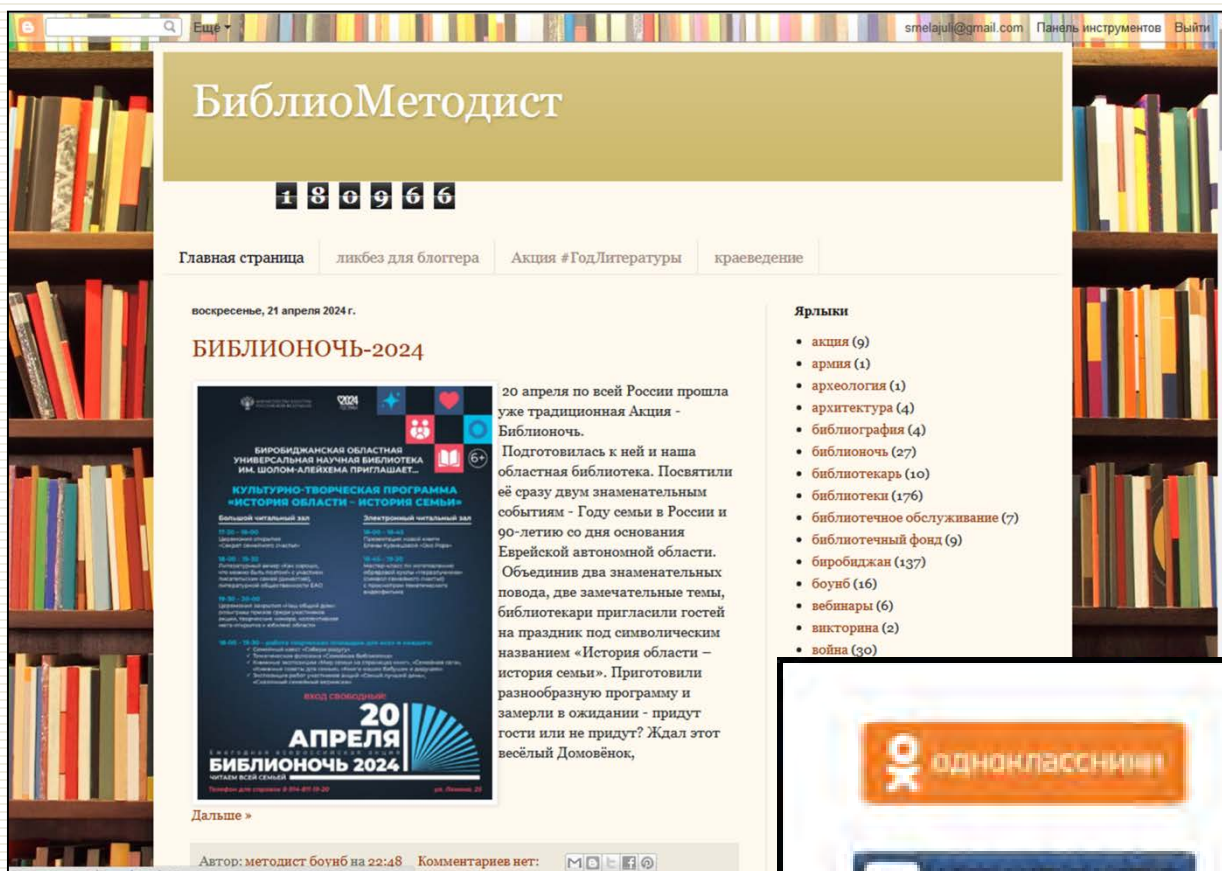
Еще ▾

smelajuli@gmail.com Панель инструментов Выйти

БиблиоМетодист

180966

Главная страница | ликбез для блоггера | Акция #ГодЛитературы | краеведение

воскресенье, 21 апреля 2024 г.

БИБЛИОНОЧЬ-2024

БИРОБИДЖАНСКАЯ ОБЛАСТНАЯ УНИВЕРСАЛЬНАЯ НАУЧНАЯ БИБЛИОТЕКА ИМ. ШОЛОМ-АЛЕЙХЕМА ПРИГЛАШАЕТ...

6+

КУЛЬТУРНО-ТВОРЧЕСКАЯ ПРОГРАММА «ИСТОРИЯ ОБЛАСТИ – ИСТОРИЯ СЕМЬИ»

Большой читальный зал

Электронный читальный зал

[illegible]

ВХОД СВОБОДНЫЙ!

20 АПРЕЛЯ

БИБЛИОНОЧЬ 2024

ЧИТАЕМ ВСЕЙ СЕМЬЕЙ

20 апреля по всей России прошла уже традиционная Акция - Библионочь.

Подготовилась к ней и наша областная библиотека. Посвятили её сразу двум знаменательным событиям - Году семьи в России и 90-летию со дня основания Еврейской автономной области.

Объединив два знаменательных повода, две замечательные темы, библиотекари пригласили гостей на праздник под символическим названием «История области – история семьи». Приготовили разнообразную программу и замерли в ожидании - придут гости или не придут? Ждал этот весёлый Домовёнок,

Дальше »

Автор: методист боунб на 22:48 Комментариев нет:

Ярлыки

- акция (9)
- армия (1)
- археология (1)
- архитектура (4)
- библиография (4)
- библионочь (27)
- библиотекарь (10)
- библиотеки (176)
- библиотечное обслуживание (7)
- библиотечный фонд (9)
- биробиджан (137)
- боунб (16)
- вебинары (6)
- викторина (2)
- война (30)

одноклассники